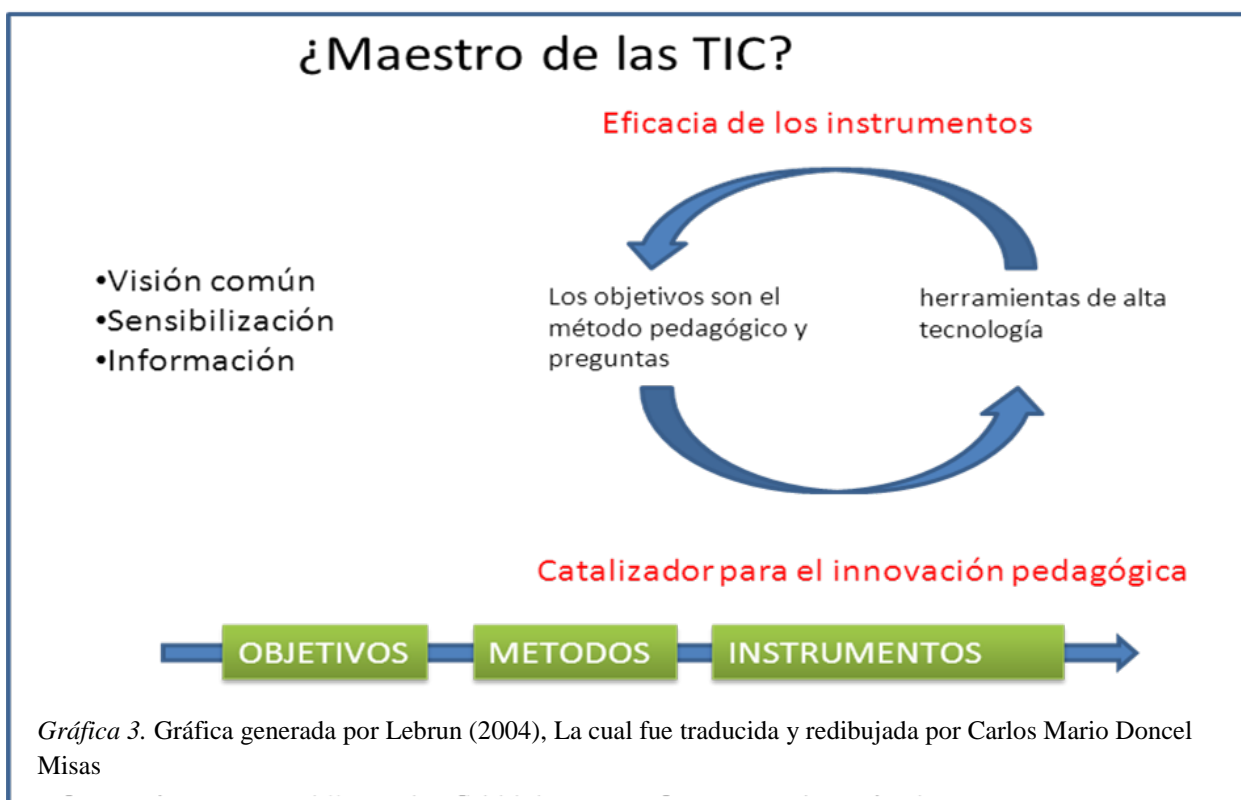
¿Maestro de las TIC?

Eficacia de los instrumentos

•Visión común
•Sensibilización
•Información

Los objetivos son el método pedagógico y preguntas

herramientas de alta tecnología

Catalizador para el innovación pedagógica

OBJETIVOS

METODOS

INSTRUMENTOS

*Gráfica 3.* Gráfica generada por Lebrun (2004), La cual fue traducida y redibujada por Carlos Mario Doncel Misas